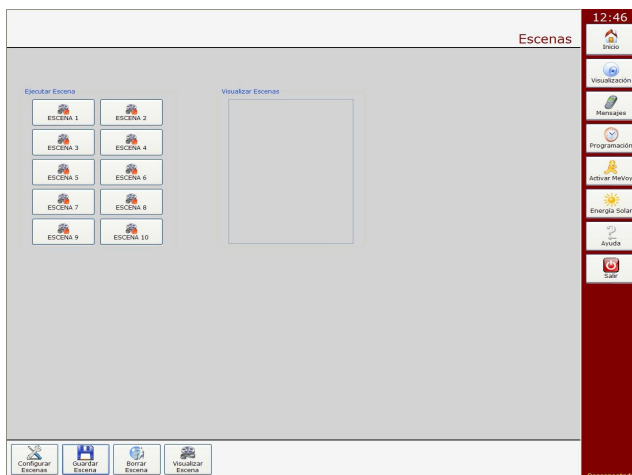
Escenas

Ejecutar Escena

ESCENA 1
ESCENA 2
ESCENA 3
ESCENA 4
ESCENA 5
ESCENA 6
ESCENA 7
ESCENA 8
ESCENA 9
ESCENA 10

Visualizar Escenas

12:46

Inicio
Visualización
Mensajes
Programación
Activar MeVoy
Energía Solar
Ayuda
Salir

Configurar Escenas
Guardar Escena
Borrar Escena
Visualizar Escena